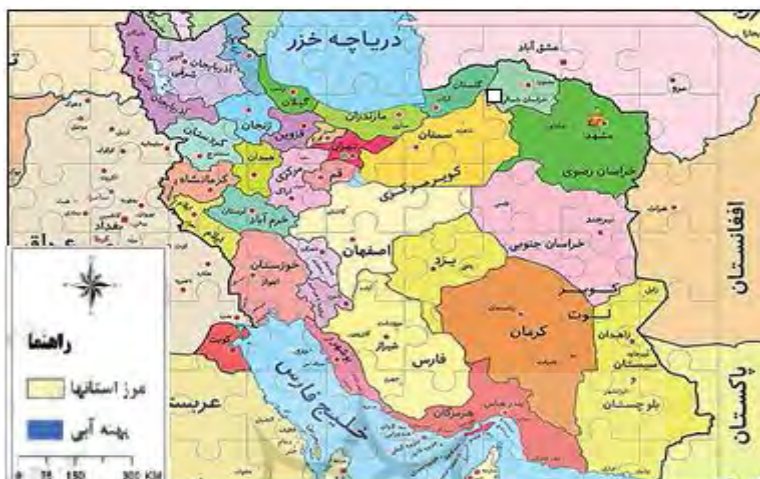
دریاچه خزر
مشق آباد
گلستان
خراسان شمالی
مازندران
گیلان
آذربایجان شرقی
زنجان
قزوین
تهران
سمنان
مشهد
خراسان رضوی
کویر مرکزی
همدان
کرمانشاه
مرکزی
قم
لرستان
خرم آباد
بغداد
عراق
اصفهان
خراسان جنوبی
بیرجند
یزد
افغانستان
خوزستان
اهواز
کویر
لوت
کرمان
فارس
شیراز
سیستان
بلوچستان
زاهدان
پاکستان
هرمزگان
خلیج فارس
عربستان
راهنما
مرز استانها
پهنه آبی
0 75 150 300 KM